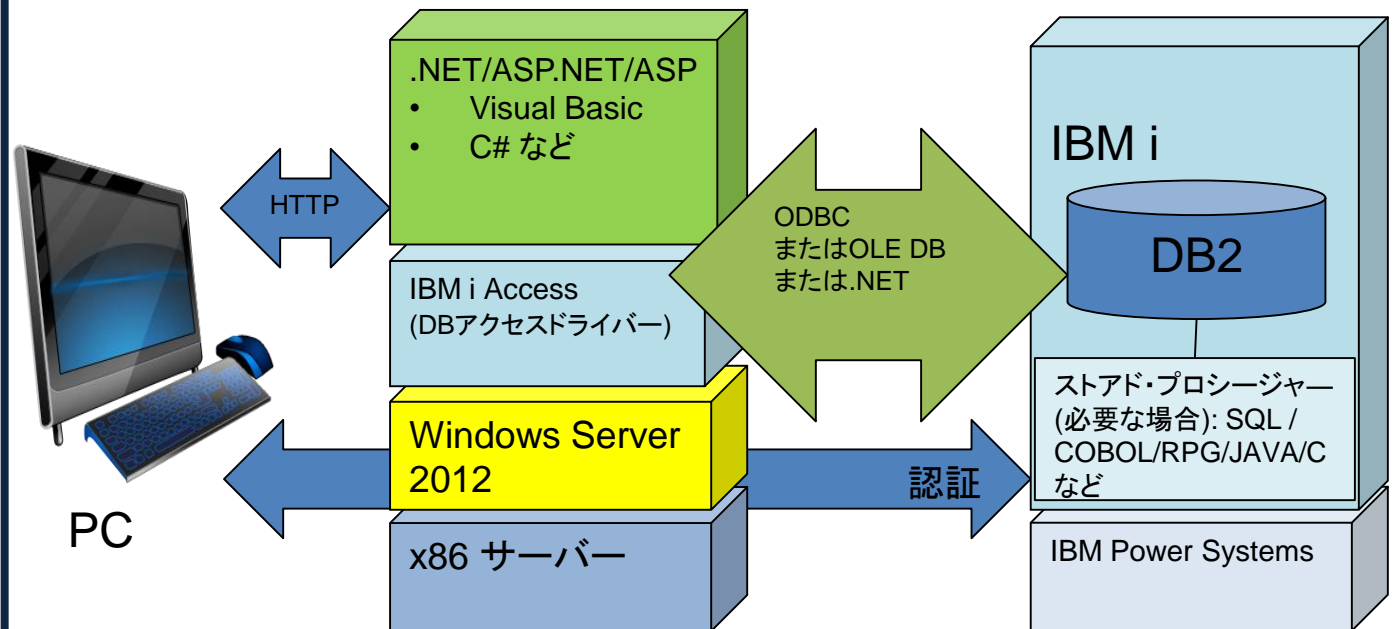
PC

HTTP

.NET/ASP.NET/ASP
• Visual Basic
• C# など

IBM i Access
(DBアクセスドライバー)

Windows Server 2012

x86 サーバー

ODBC
またはOLE DB
または.NET

認証

IBM i

DB2

ストアド・プロシージャー
(必要な場合): SQL / COBOL/RPG/JAVA/C など

IBM Power Systems